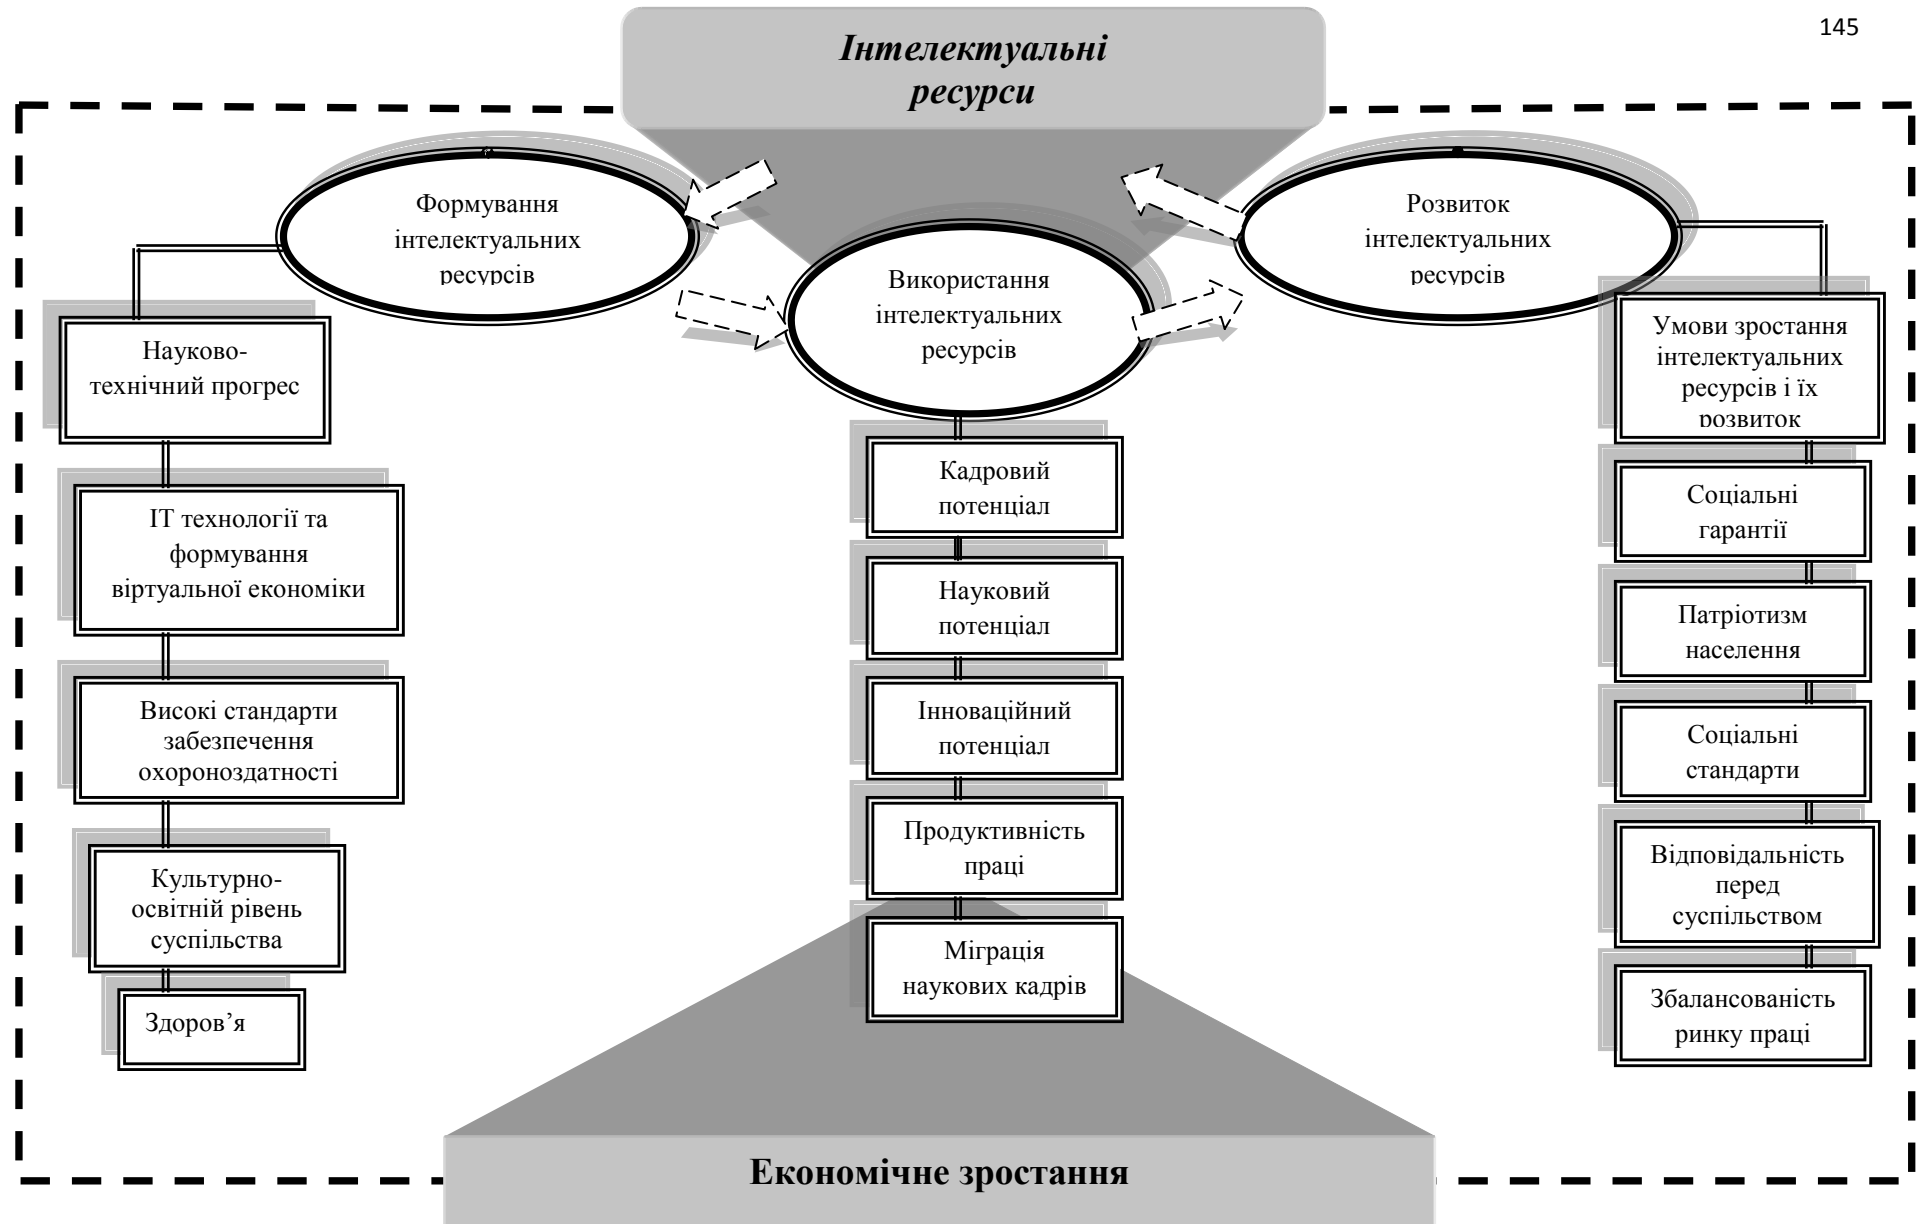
145

Інтелектуальні ресурси

Формування інтелектуальних ресурсів

Використання інтелектуальних ресурсів

Розвиток інтелектуальних ресурсів

Науково-технічний прогрес

ІТ технології та формування віртуальної економіки

Високі стандарти забезпечення охороноздатності

Культурно-освітній рівень суспільства

Здоров’я

Кадровий потенціал

Науковий потенціал

Інноваційний потенціал

Продуктивність праці

Міграція наукових кадрів

Умови зростання інтелектуальних ресурсів і їх розвиток

Соціальні гарантії

Патріотизм населення

Соціальні стандарти

Відповідальність перед суспільством

Збалансованість ринку праці

Економічне зростання